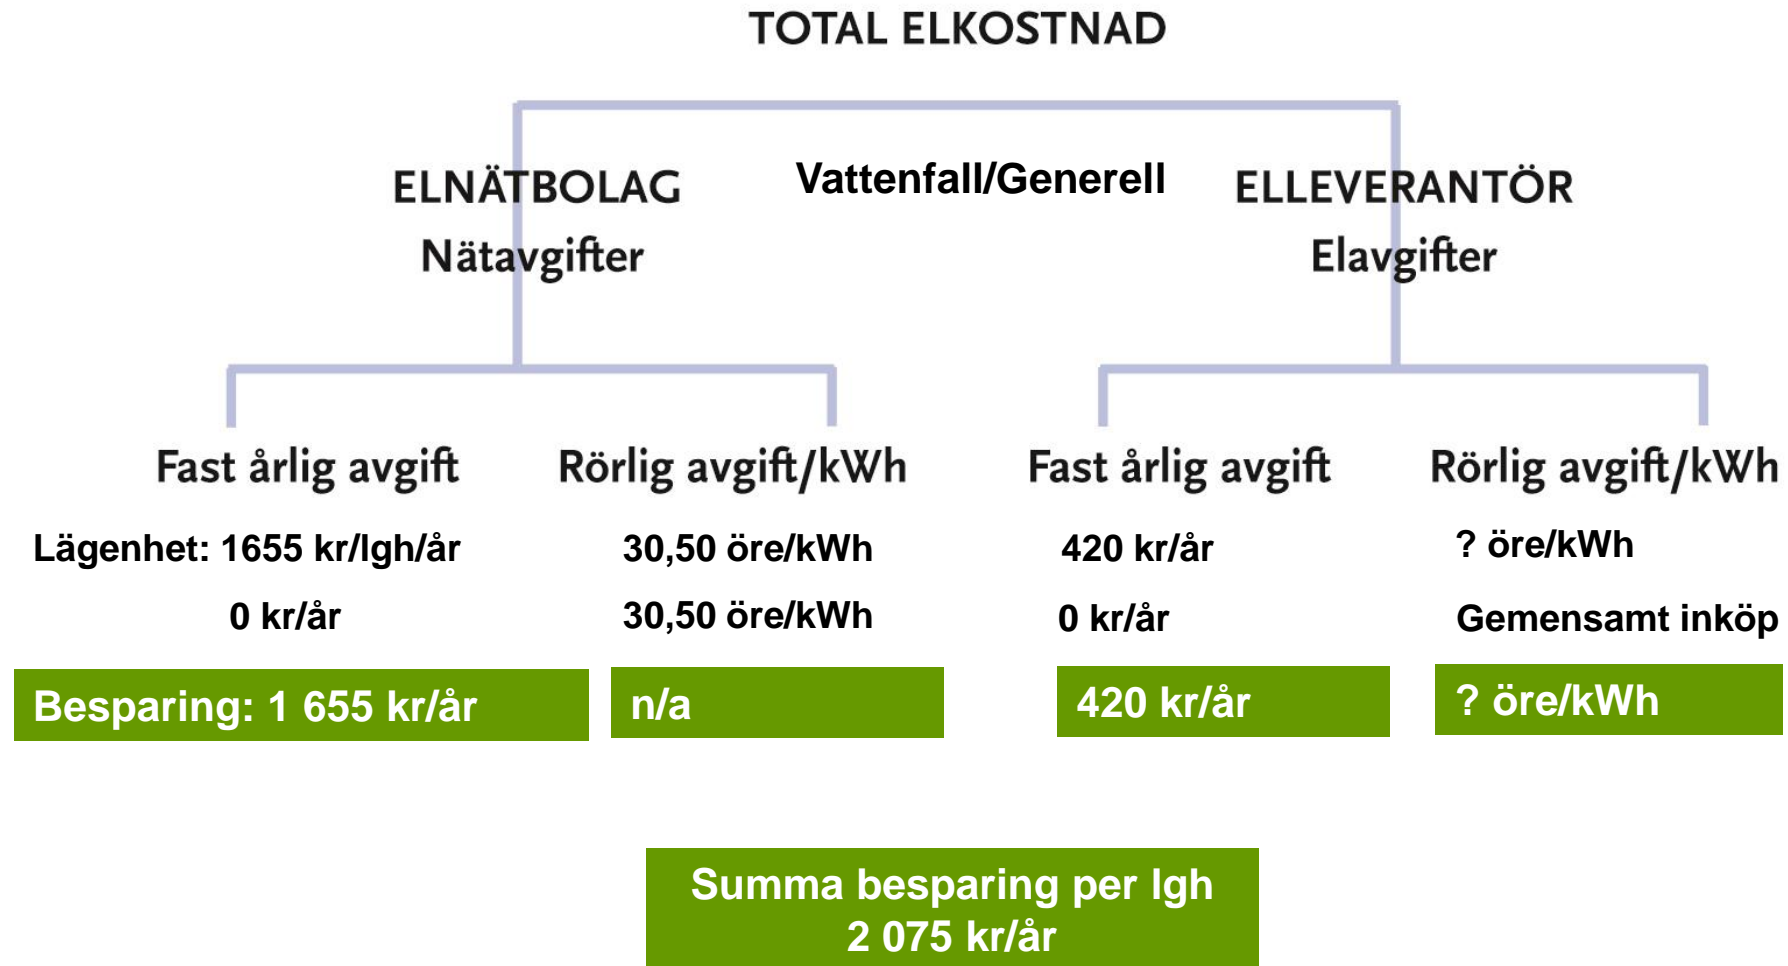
TOTAL ELKOSTNAD

ELNÄTBOLAG
Nätavgifter

Vattenfall/Generell

ELLEVERANTÖR
Elavgifter

Fast årlig avgift

Lägenhet: 1655 kr/lgh/år

0 kr/år

Besparing: 1 655 kr/år

Rörlig avgift/kWh

30,50 öre/kWh

30,50 öre/kWh

n/a

Fast årlig avgift

420 kr/år

0 kr/år

420 kr/år

Rörlig avgift/kWh

? öre/kWh

Gemensamt inköp

? öre/kWh

Summa besparing per lgh
2 075 kr/år